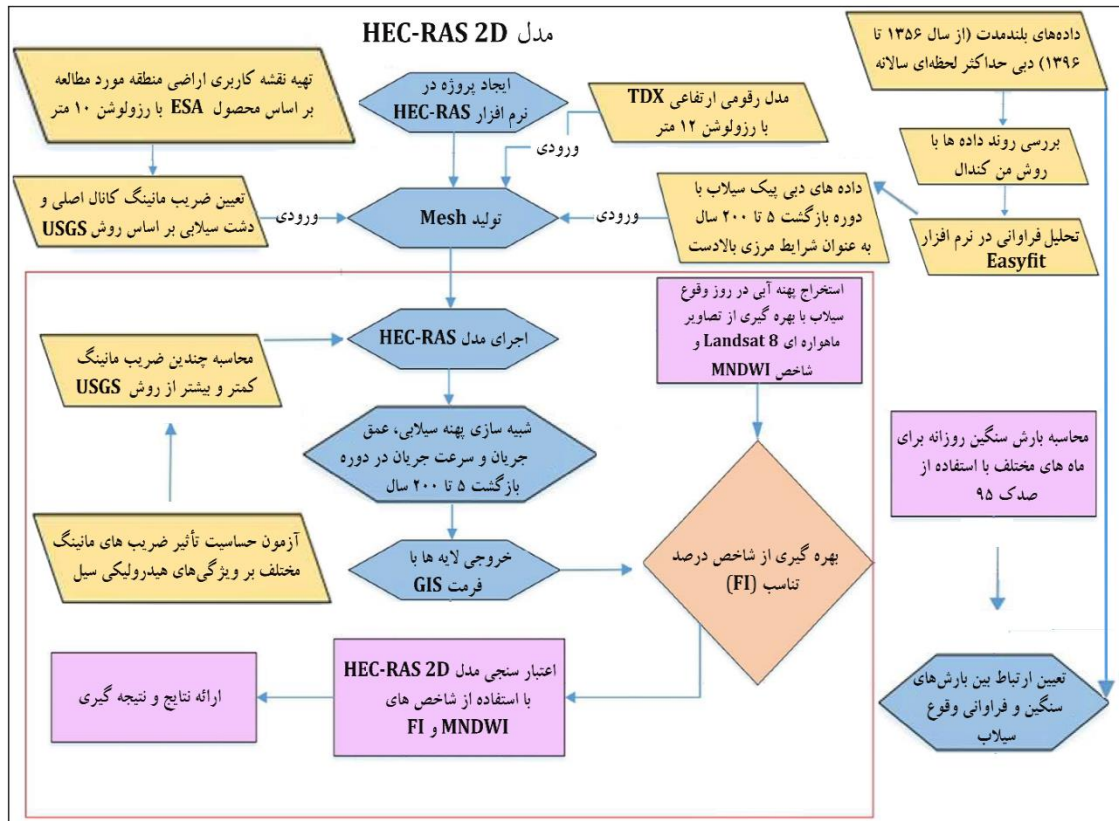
مدل HEC-RAS 2D

داده‌های بلندمدت (از سال ۱۳۵۶ تا ۱۳۹۶) دبی حداکثر لحظه‌ای سالانه

بررسی روند داده ها با روش من کندال

تحلیل فراوانی در نرم افزار Easyfit

تهیه نقشه کاربری اراضی منطقه مورد مطالعه بر اساس محصول ESA با رزولوشن ۱۰ متر

ایجاد پروژه در نرم افزار HEC-RAS

مدل رقومی ارتفاعی TDX با رزولوشن ۱۲ متر

ورودی

تعیین ضریب مانینگ کانال اصلی و دشت سیلابی بر اساس روش USGS

ورودی

تولید Mesh

ورودی

داده های دبی پیک سیلاب با دوره بازگشت ۵ تا ۲۰۰ سال به عنوان شرایط مرزی بالادست

اجرای مدل HEC-RAS

محاسبه چندین ضریب مانینگ کمتر و بیشتر از روش USGS

استخراج پهنه آبی در روز وقوع سیلاب با بهره گیری از تصاویر ماهواره ای Landsat 8 و شاخص MNDWI

شبیه سازی پهنه سیلابی، عمق جریان و سرعت جریان در دوره بازگشت ۵ تا ۲۰۰ سال

محاسبه بارش سنگین روزانه برای ماه های مختلف با استفاده از صدک ۹۵

آزمون حساسیت تأثیر ضریب های مانینگ مختلف بر ویژگی‌های هیدرولیکی سیل

خروجی لایه ها با فرمت GIS

بهره گیری از شاخص درصد تناسب (FI)

ارائه نتایج و نتیجه گیری

اعتبار سنجی مدل HEC-RAS 2D با استفاده از شاخص های MNDWI و FI

تعیین ارتباط بین بارش‌های سنگین و فراوانی وقوع سیلاب